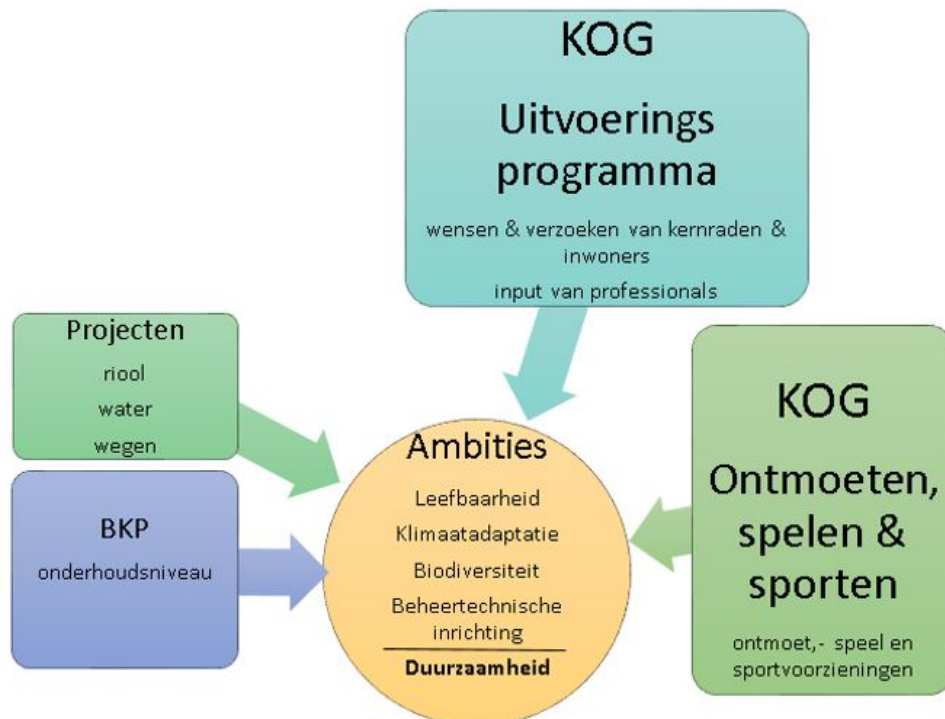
KOG

Uitvoerings programma

wensen & verzoeken van kernraden & inwoners

input van professionals

Projecten

riool

water

wegen

BKP

onderhoudsniveau

Ambities

Leefbaarheid

Klimaatadaptatie

Biodiversiteit

Beheertechnische inrichting

Duurzaamheid

KOG

Ontmoeten, spelen & sporten

ontmoet,- speel en sportvoorzieningen